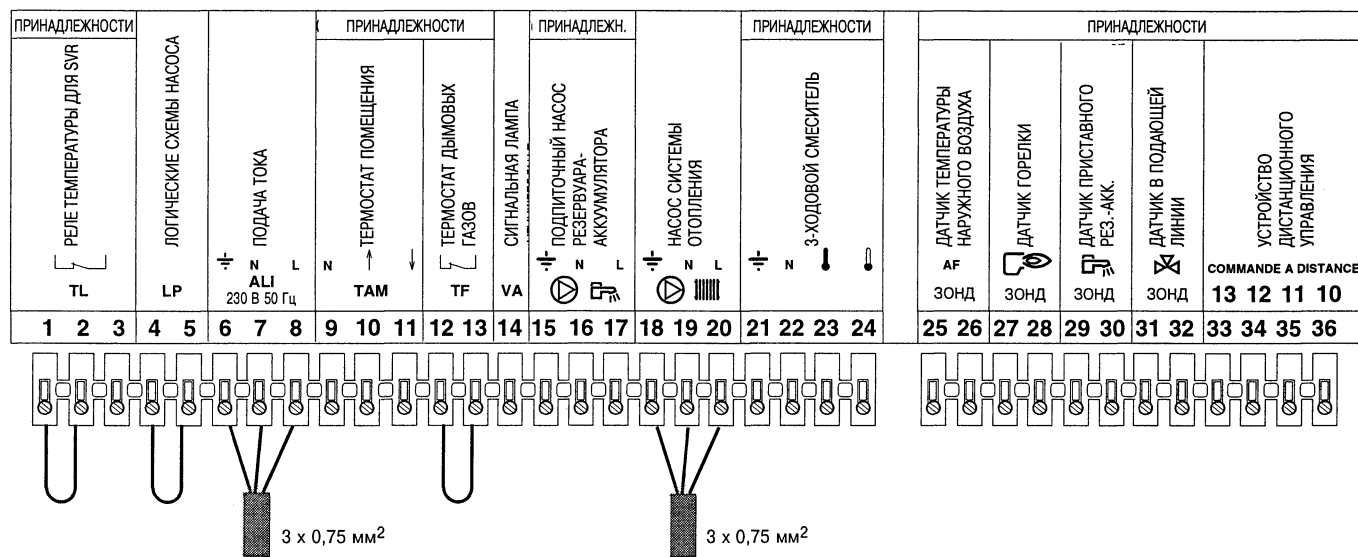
ПРИНАДЛЕЖНОСТИ
РЕЛЕ ТЕМПЕРАТУРЫ ДЛЯ SVR
TL
ЛОГИЧЕСКИЕ СХЕМЫ НАСОСА
LP
ПОДАЧА ТОКА
N L
ALI
230 В 50 Гц
ПРИНАДЛЕЖНОСТИ
ТЕРМОСТАТ ПОМЕЩЕНИЯ
N
TAM
ТЕРМОСТАТ ДЫМОВЫХ ГАЗОВ
TF
СИГНАЛЬНАЯ ЛАМПА
VA
ПРИНАДЛЕЖН.
ПОДПИТОЧНЫЙ НАСОС РЕЗЕРВУАРА-АККУМУЛЯТОРА
N L
НАСОС СИСТЕМЫ ОТОПЛЕНИЯ
N L
ПРИНАДЛЕЖНОСТИ
3-ХОДОВОЙ СМЕСИТЕЛЬ
N
ПРИНАДЛЕЖНОСТИ
ДАТЧИК ТЕМПЕРАТУРЫ НАРУЖНОГО ВОЗДУХА
AF
ЗОНД
ДАТЧИК ГОРЕЛКИ
ЗОНД
ДАТЧИК ПРИСТАВНОГО РЕЗ.-АКК.
ЗОНД
ДАТЧИК В ПОДАЮЩЕЙ ЛИНИИ
ЗОНД
УСТРОЙСТВО ДИСТАНЦИОННОГО УПРАВЛЕНИЯ
COMMANDE A DISTANCE
13 12 11 10

| 1 | 2 | 3 | 4 | 5 | 6 | 7 | 8 | 9 | 10 | 11 | 12 | 13 | 14 | 15 | 16 | 17 | 18 | 19 | 20 | 21 | 22 | 23 | 24 |
|---|---|---|---|---|---|---|---|---|---|---|---|---|---|---|---|---|---|---|---|---|---|---|---|

| 25 | 26 | 27 | 28 | 29 | 30 | 31 | 32 | 33 | 34 | 35 | 36 |
|---|---|---|---|---|---|---|---|---|---|---|---|

3 x 0,75 мм$^2$
3 x 0,75 мм$^2$